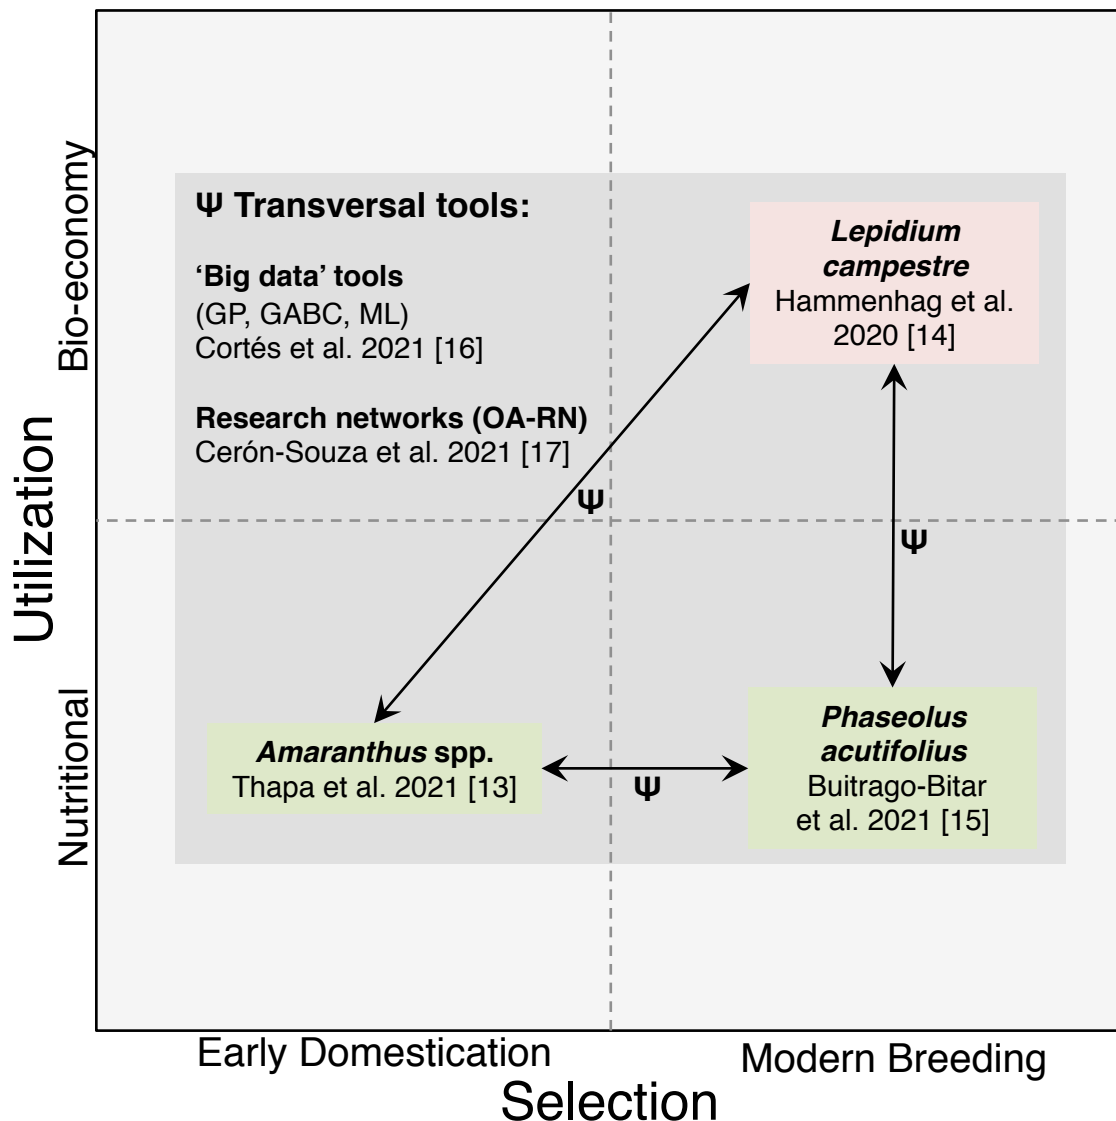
Utilization

Bio-economy

Nutritional

Ψ Transversal tools:

'Big data' tools
(GP, GABC, ML)
Cortés et al. 2021 [16]

Research networks (OA-RN)
Cerón-Souza et al. 2021 [17]

Lepidium campestre
Hammenhag et al. 2020 [14]

Ψ

Ψ

Amaranthus spp.
Thapa et al. 2021 [13]

Ψ

Phaseolus acutifolius
Buitrago-Bitar et al. 2021 [15]

Early Domestication

Modern Breeding

Selection